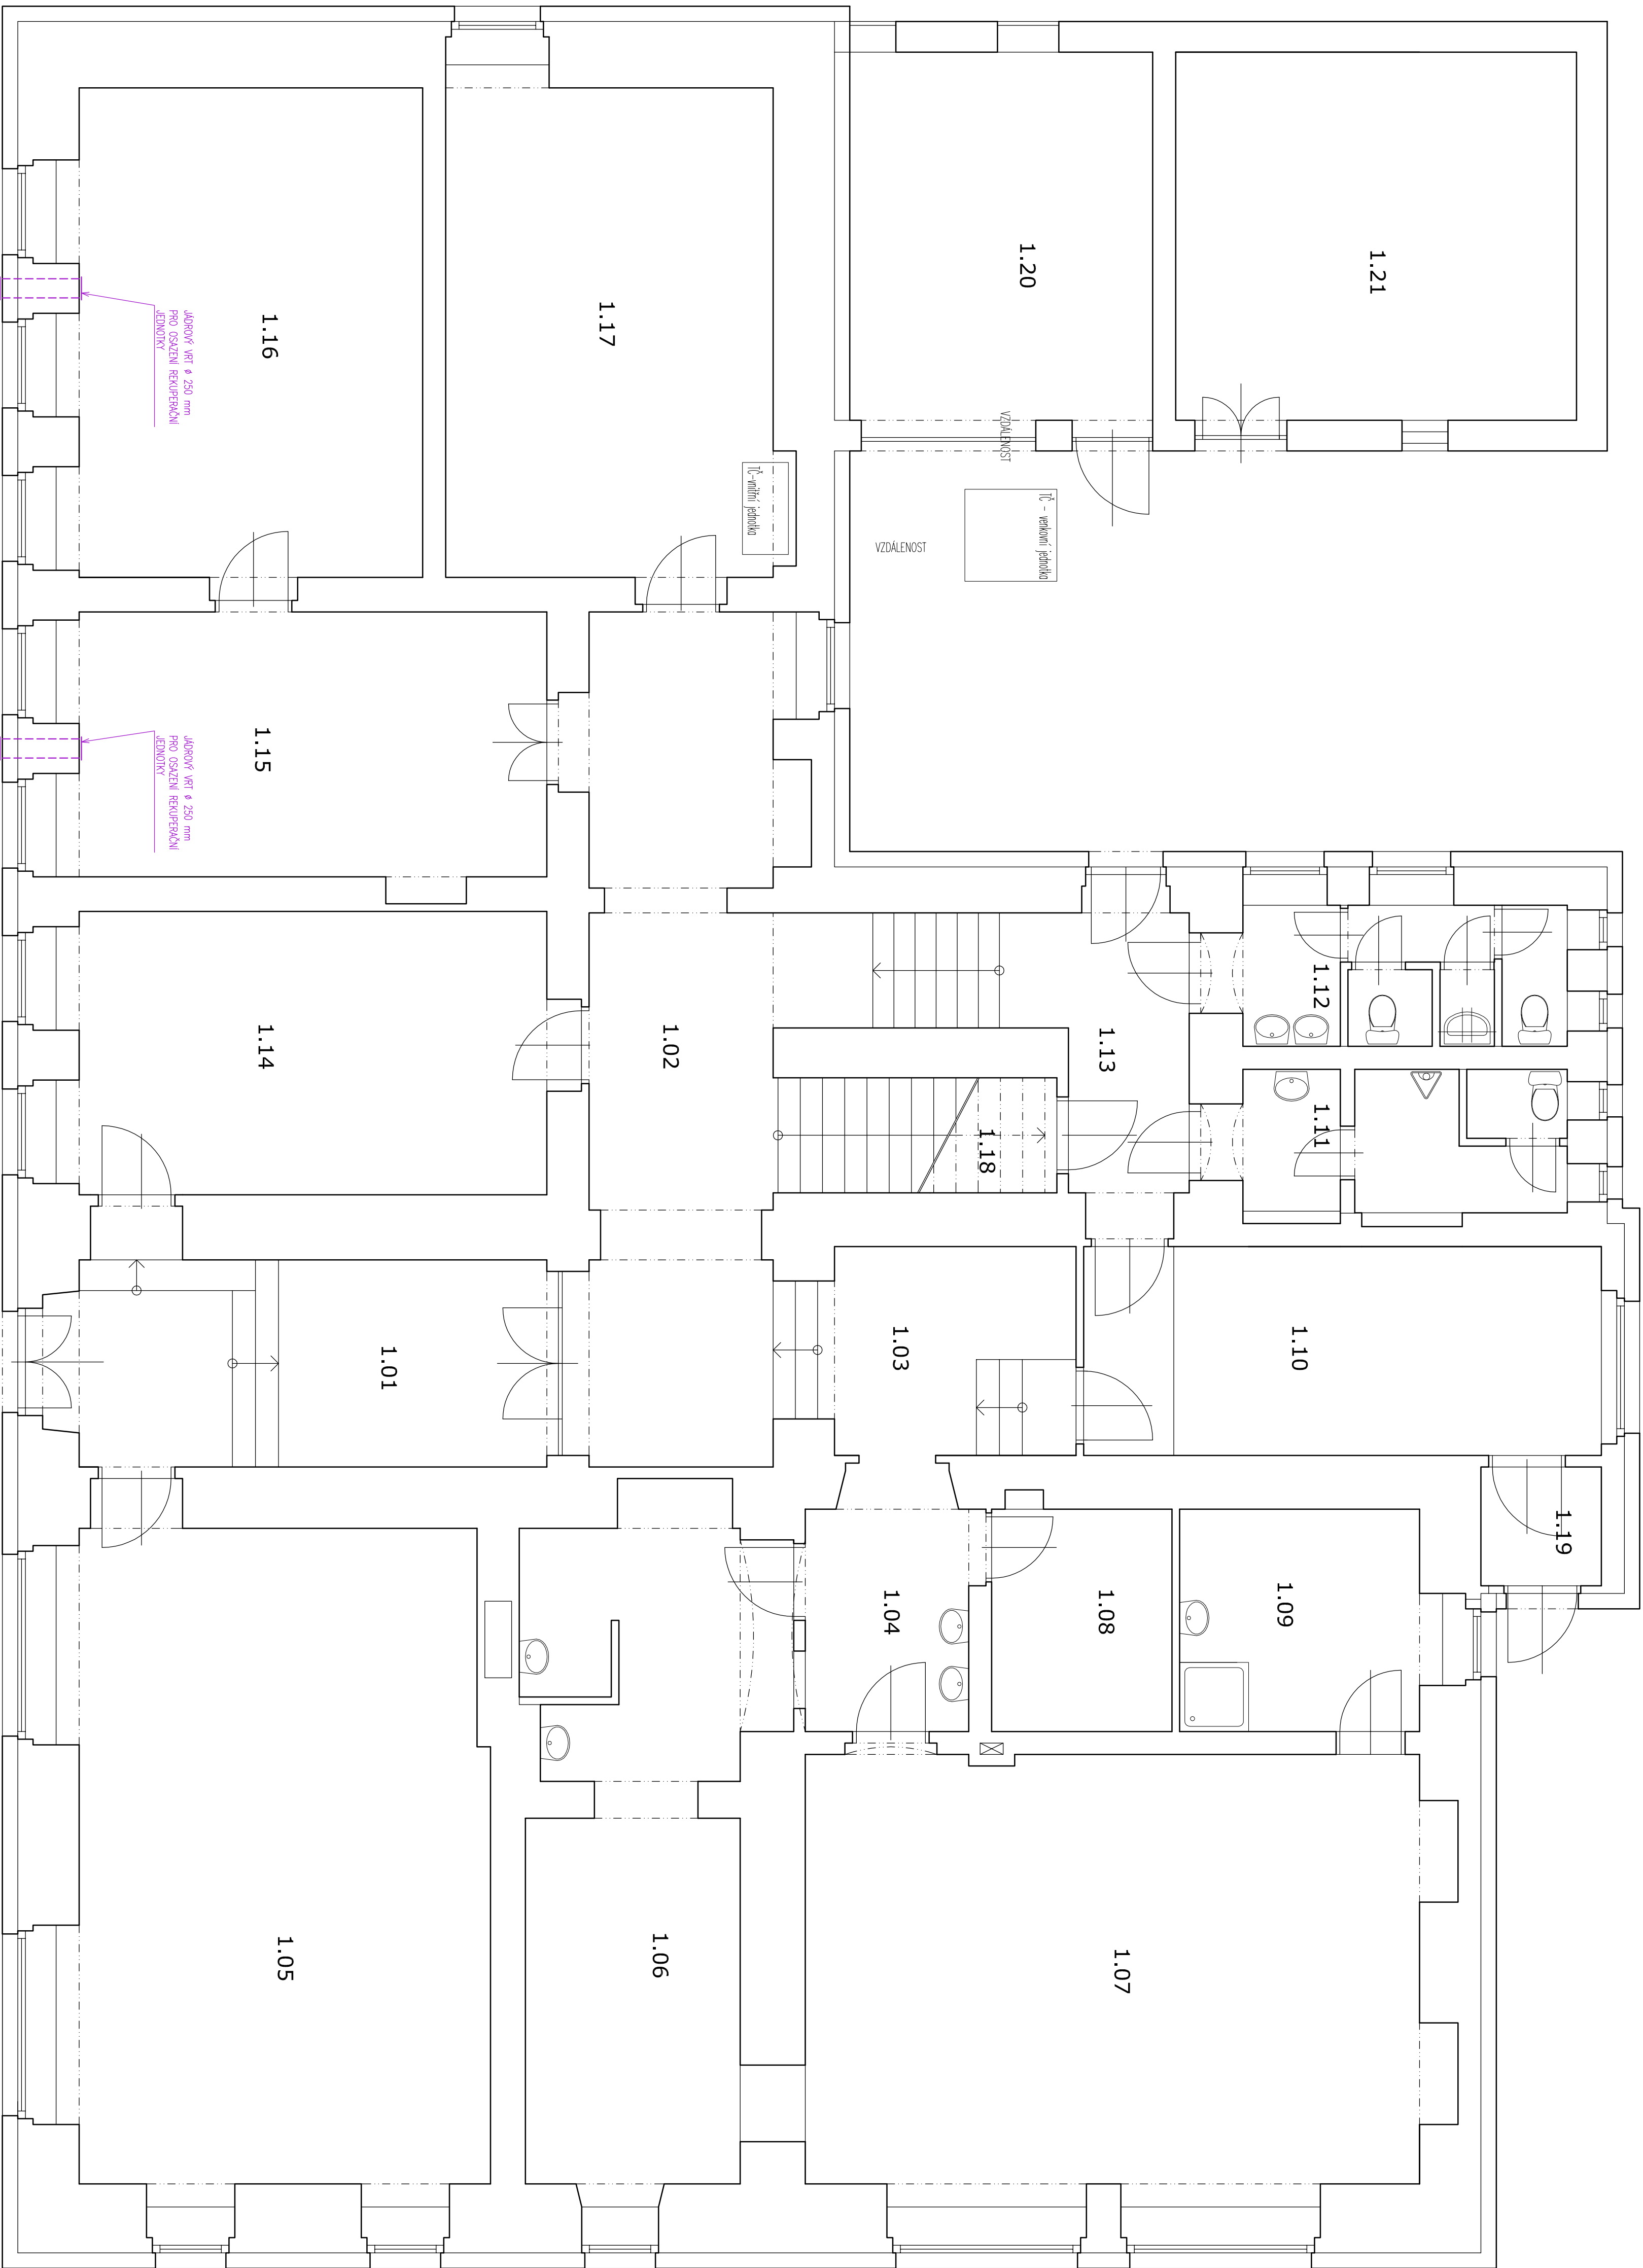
1.16

JADROVÝ VRT ø 250 mm PRO OSAZENÍ REKUPERAČNÍ JEDNOTKY

1.17

TČ-vnitřní jednotka

1.20

1.21

VZDÁLENOST

VZDÁLENOST

TČ - venkovní jednotka

1.15

JADROVÝ VRT ø 250 mm PRO OSAZENÍ REKUPERAČNÍ JEDNOTKY

1.14

1.02

1.13

1.12

1.11

1.18

1.01

1.03

1.10

1.19

1.04

1.08

1.09

1.05

1.06

1.07